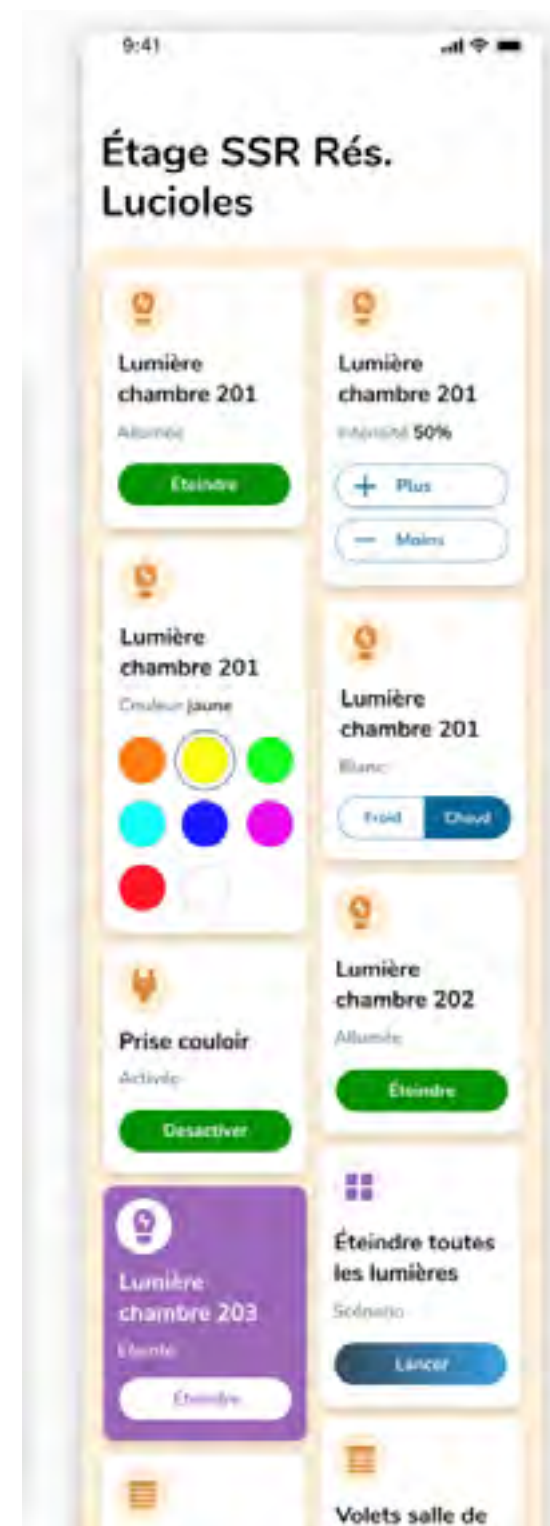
9:41

Étage SSR Rés. Lucioles

Lumière chambre 201
Allumée
Éteindre

Lumière chambre 201
Couleur jaune

Prise couloir
Activée
Desactiver

Lumière chambre 203
Éteinte
Éteindre

Lumière chambre 201
Intensité 50%
+ Plus
— Moins

Lumière chambre 201
Blanc
Froid
Chaud

Lumière chambre 202
Allumée
Éteindre

Éteindre toutes les lumières
Scénario
Lancer

Volets salle de